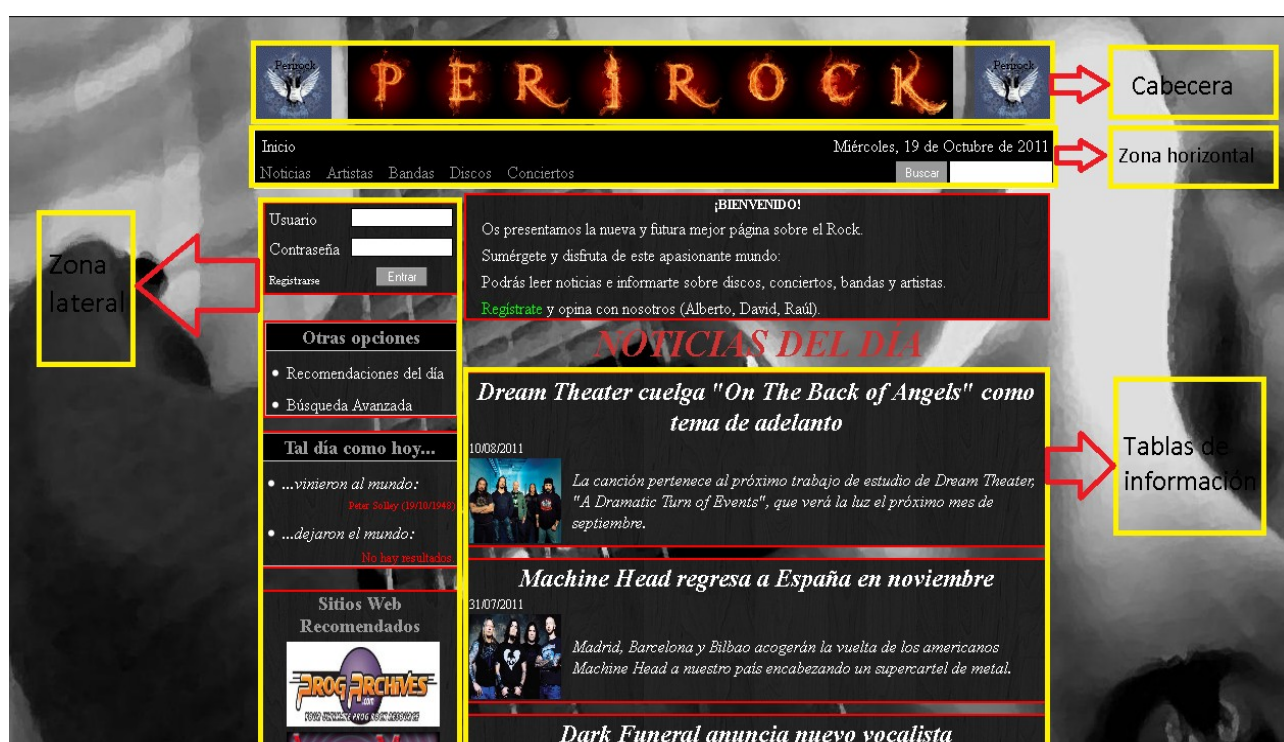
Perirock PERIROCK Perirock

Cabecera

Inicio
Miércoles, 19 de Octubre de 2011
Noticias Artistas Bandas Discos Conciertos
Buscar

Zona horizontal

Zona lateral

Usuario
Contraseña
Registrarse
Entrar

Otras opciones
• Recomendaciones del día
• Búsqueda Avanzada

Tal día como hoy...
• ...vinieron al mundo:
Peter Solley (19/10/1948)
• ...dejaron el mundo:
No hay resultados

Sitios Web Recomendados
PROG ARCHIVES

¡BIENVENIDO!
Os presentamos la nueva y futura mejor página sobre el Rock.
Sumérgete y disfruta de este apasionante mundo:
Podrás leer noticias e informarte sobre discos, conciertos, bandas y artistas.
Regístrate y opina con nosotros (Alberto, David, Raúl).

NOTICIAS DEL DÍA

Dream Theater cuelga "On The Back of Angels" como tema de adelanto
10/08/2011
La canción pertenece al próximo trabajo de estudio de Dream Theater, "A Dramatic Turn of Events", que verá la luz el próximo mes de septiembre.

Machine Head regresa a España en noviembre
31/07/2011
Madrid, Barcelona y Bilbao acogerán la vuelta de los americanos Machine Head a nuestro país encabezando un supercartel de metal.

Dark Funeral anuncia nuevo vocalista

Tablas de información